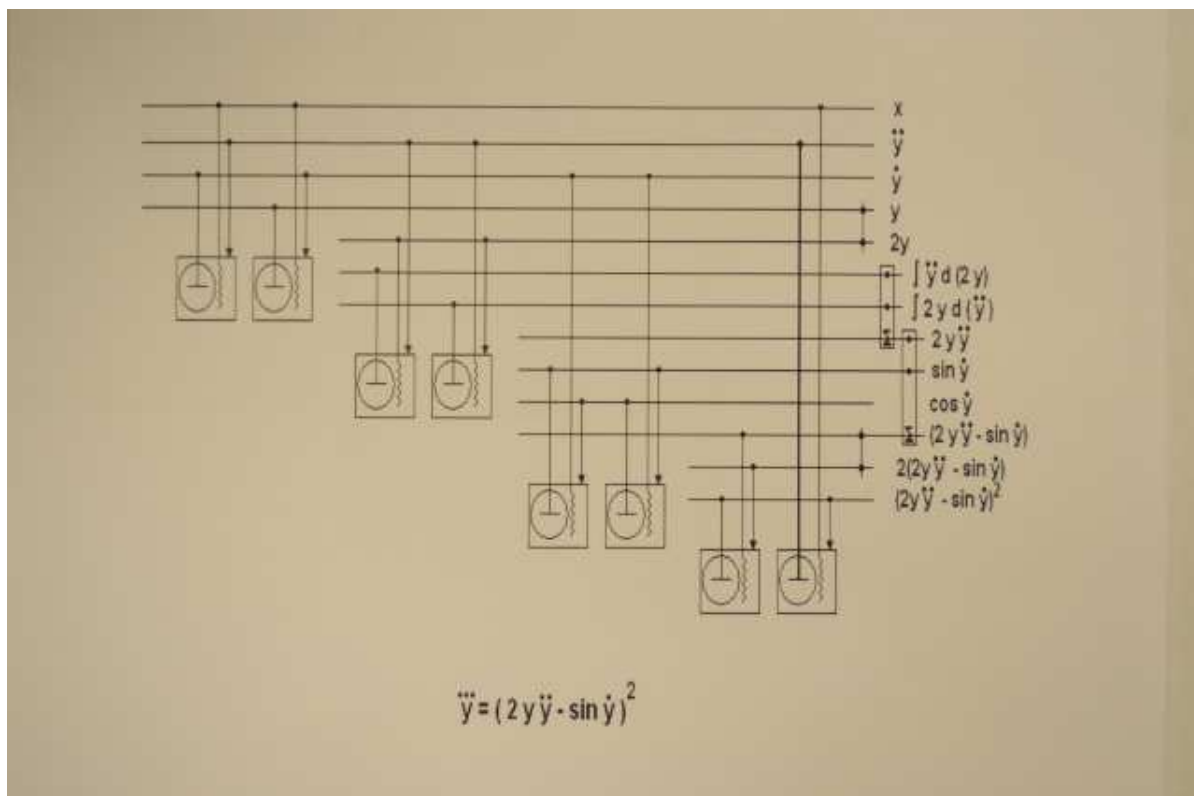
$x$

$\dddot{y}$

$\dot{y}$

$y$

$2y$

$\int \ddot{y}\, d(2y)$

$\int 2y\, d(\ddot{y})$

$2y\ddot{y}$

$\sin\dot{y}$

$\cos\dot{y}$

$(2y\ddot{y} - \sin\dot{y})$

$2(2y\ddot{y} - \sin\dot{y})$

$(2y\ddot{y} - \sin\dot{y})^2$

$\dddot{y} = (2y\ddot{y} - \sin\dot{y})^2$